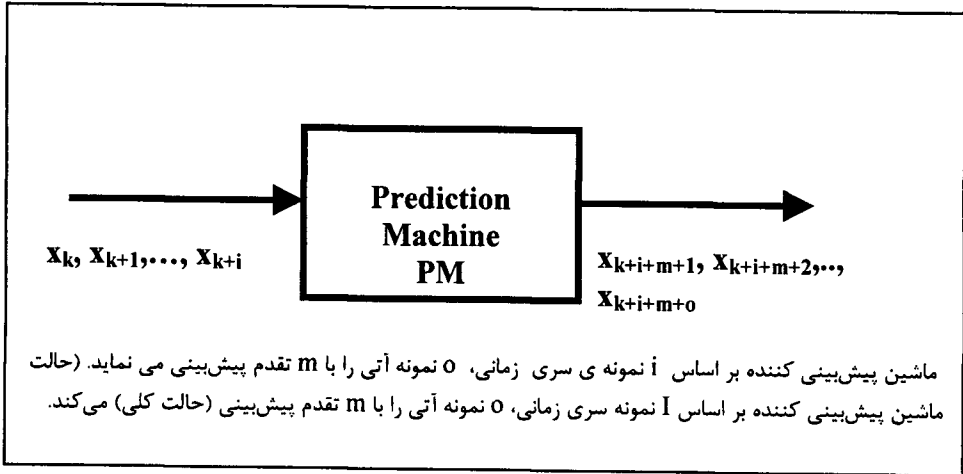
Prediction Machine PM

$x_k, x_{k+1}, \ldots, x_{k+i}$

$x_{k+i+m+1}, x_{k+i+m+2}, \ldots, x_{k+i+m+o}$

ماشین پیش‌بینی کننده بر اساس i نمونه ی سری زمانی، o نمونه آتی را با m تقدم پیش‌بینی می نماید. (حالت ماشین پیش‌بینی کننده بر اساس I نمونه سری زمانی، O نمونه آتی را با m تقدم پیش‌بینی (حالت کلی) می‌کند.